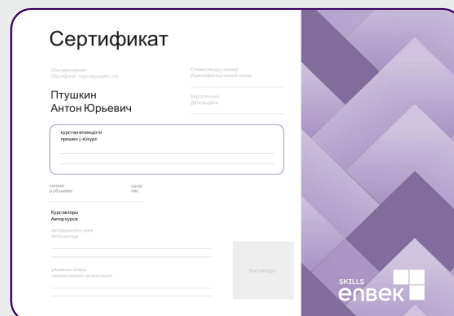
Сертификат

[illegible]
Сертификат подтверждает, что

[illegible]
Идентификационный номер

Птушкин
Антон Юрьевич

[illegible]
Дата выдачи

курстан өтекіндігі
прошел(-а) курс

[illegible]
в объеме

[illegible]
час

Курсавторы
Автор курса

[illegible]
ФИО автора

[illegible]
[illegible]

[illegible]

SKILLS
enbek